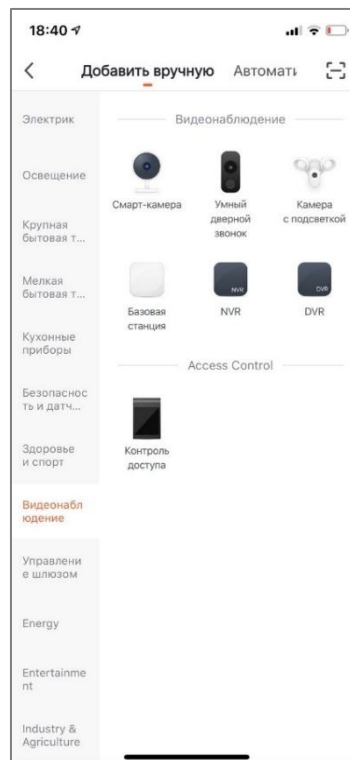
18:40

<

Добавить вручную Автомати

Электрик

Освещение

Крупная бытовая т...

Мелкая бытовая т...

Кухонные приборы

Безопасность и датч...

Здоровье и спорт

Видеонаблюдение

Управление шлюзом

Energy

Entertainment

Industry & Agriculture

Видеонаблюдение

Смарт-камера

Умный дверной звонок

Камера с подсветкой

Базовая станция

NVR

NVR

DVR

DVR

Access Control

Контроль доступа